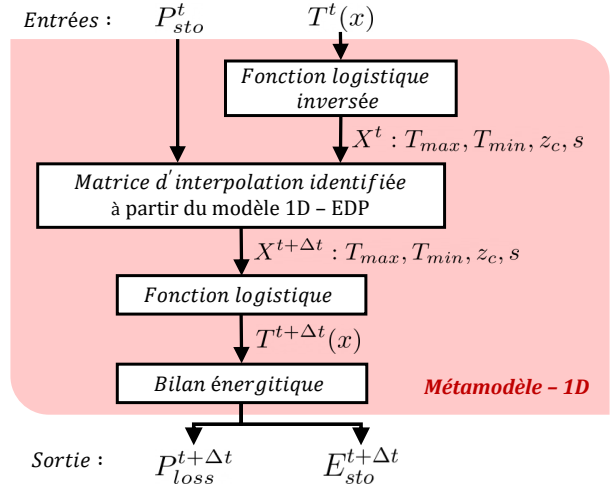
Entrées : $P_{sto}^{t}$ $T^{t}(x)$

Fonction logistique inversée

$X^{t}: T_{max}, T_{min}, z_c, s$

Matrice d'interpolation identifiée à partir du modèle 1D – EDP

$X^{t+\Delta t}: T_{max}, T_{min}, z_c, s$

Fonction logistique

$T^{t+\Delta t}(x)$

Bilan énergitique

Métamodèle – 1D

Sortie : $P_{loss}^{t+\Delta t}$ $E_{sto}^{t+\Delta t}$